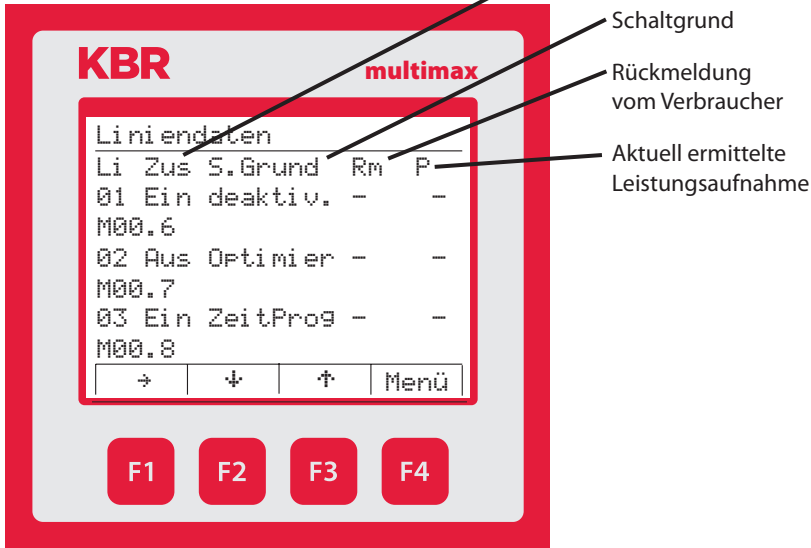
KBR

multimax

Liniendaten

Li Zus S.Grund Rm P

01 Ein deaktiv. – –

M00.6

02 Aus Optimier – –

M00.7

03 Ein ZeitProg – –

M00.8

| → | ↓ | ↑ | Menü |
|---|---|---|---|

F1 F2 F3 F4

Schaltgrund

Rückmeldung vom Verbraucher

Aktuell ermittelte Leistungsaufnahme